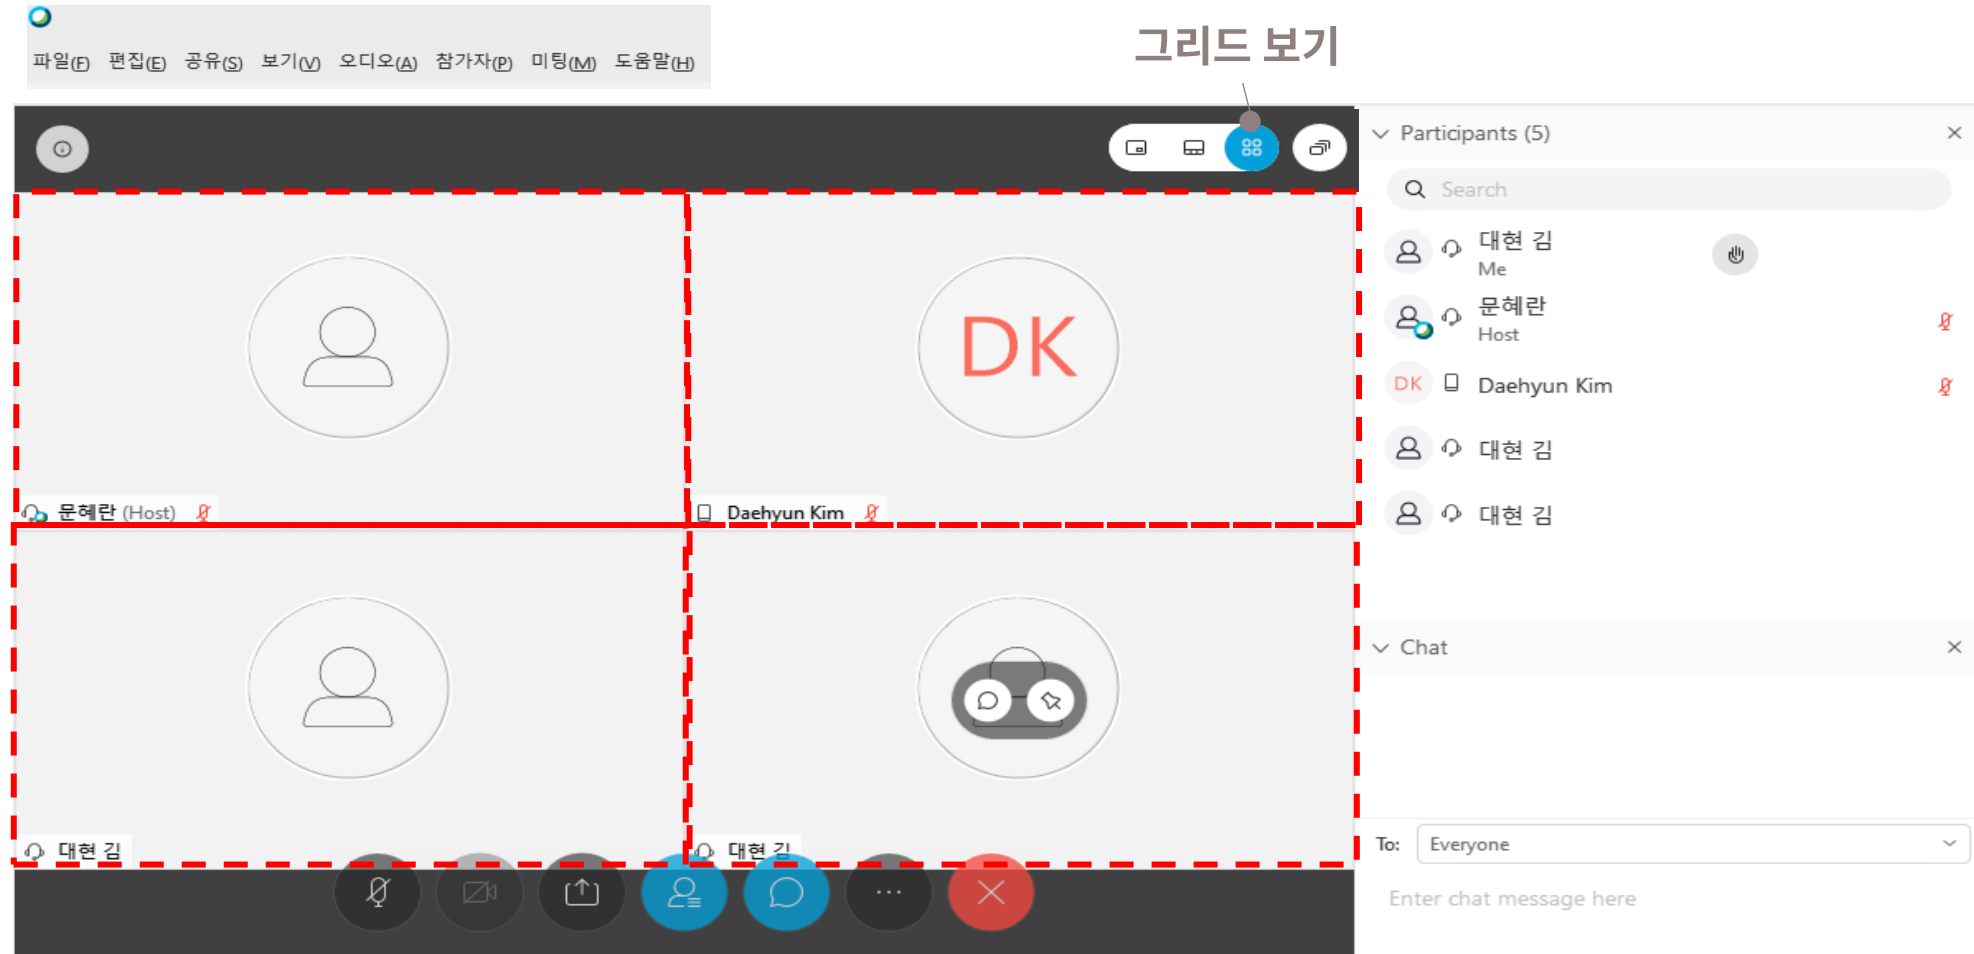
파일(F) 편집(E) 공유(S) 보기(V) 오디오(A) 참가자(P) 미팅(M) 도움말(H)

그리드 보기

DK

문혜란 (Host)

Daehyun Kim

대현 김

대현 김

Participants (5)

Search

대현 김
Me

문혜란
Host

DK Daehyun Kim

대현 김

대현 김

Chat

To: Everyone

Enter chat message here